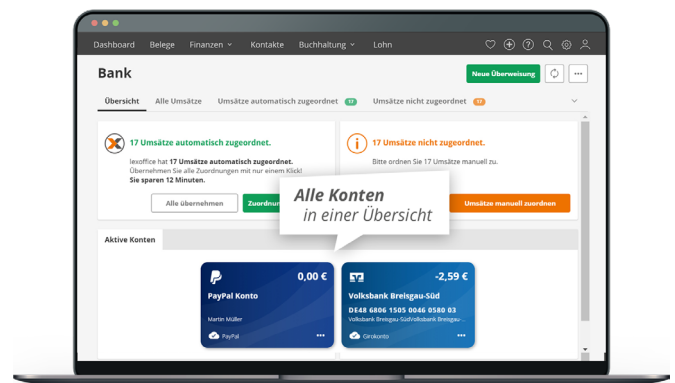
Dashboard Belege Finanzen Kontakte Buchhaltung Lohn

Bank

Neue Überweisung

Übersicht Alle Umsätze Umsätze automatisch zugeordnet 17 Umsätze nicht zugeordnet 17

17 Umsätze automatisch zugeordnet.

lexoffice hat 17 Umsätze automatisch zugeordnet. Übernehmen Sie alle Zuordnungen mit nur einem Klick! Sie sparen 12 Minuten.

Alle übernehmen Zuordnun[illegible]

17 Umsätze nicht zugeordnet.

Bitte ordnen Sie 17 Umsätze manuell zu.

Umsätze manuell zuordnen

Alle Konten in einer Übersicht

Aktive Konten

PayPal Konto 0,00 €

Martin Müller

PayPal

Volksbank Breisgau-Süd -2,59 €

DE48 6806 1505 0046 0580 03

Volksbank Breisgau-SüdVolksbank Breisgau

Girokonto